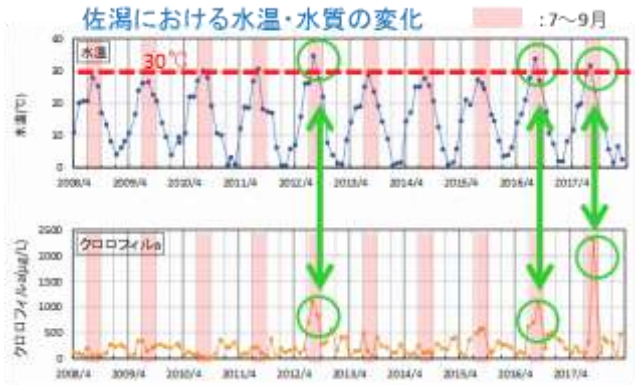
佐潟における水温・水質の変化

:7〜9月

水温

30℃

水温(℃)

40
30
20
10
0

2008/4
2009/4
2010/4
2011/4
2012/4
2013/4
2014/4
2015/4
2016/4
2017/4

クロロフィルa

クロロフィルa(μg/L)

2500
2000
1500
1000
500
0

2008/4
2009/4
2010/4
2011/4
2012/4
2013/4
2014/4
2015/4
2016/4
2017/4